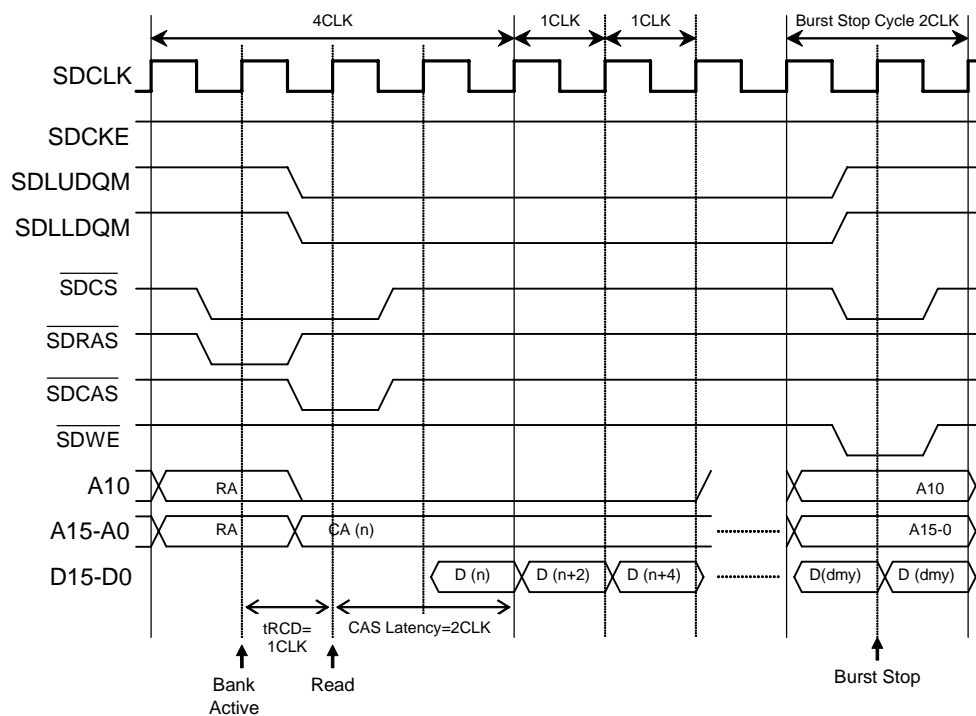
4CLK
1CLK
1CLK
Burst Stop Cycle 2CLK

SDCLK
SDCKE
SDLUDQM
SDLLDQM
$\overline{SDCS}$
$\overline{SDRAS}$
$\overline{SDCAS}$
$\overline{SDWE}$
A10
A15-A0
D15-D0

RA
A10
RA
CA (n)
A15-0
D (n)
D (n+2)
D (n+4)
D(dmy)
D (dmy)

tRCD= 1CLK
CAS Latency=2CLK

Bank Active
Read
Burst Stop